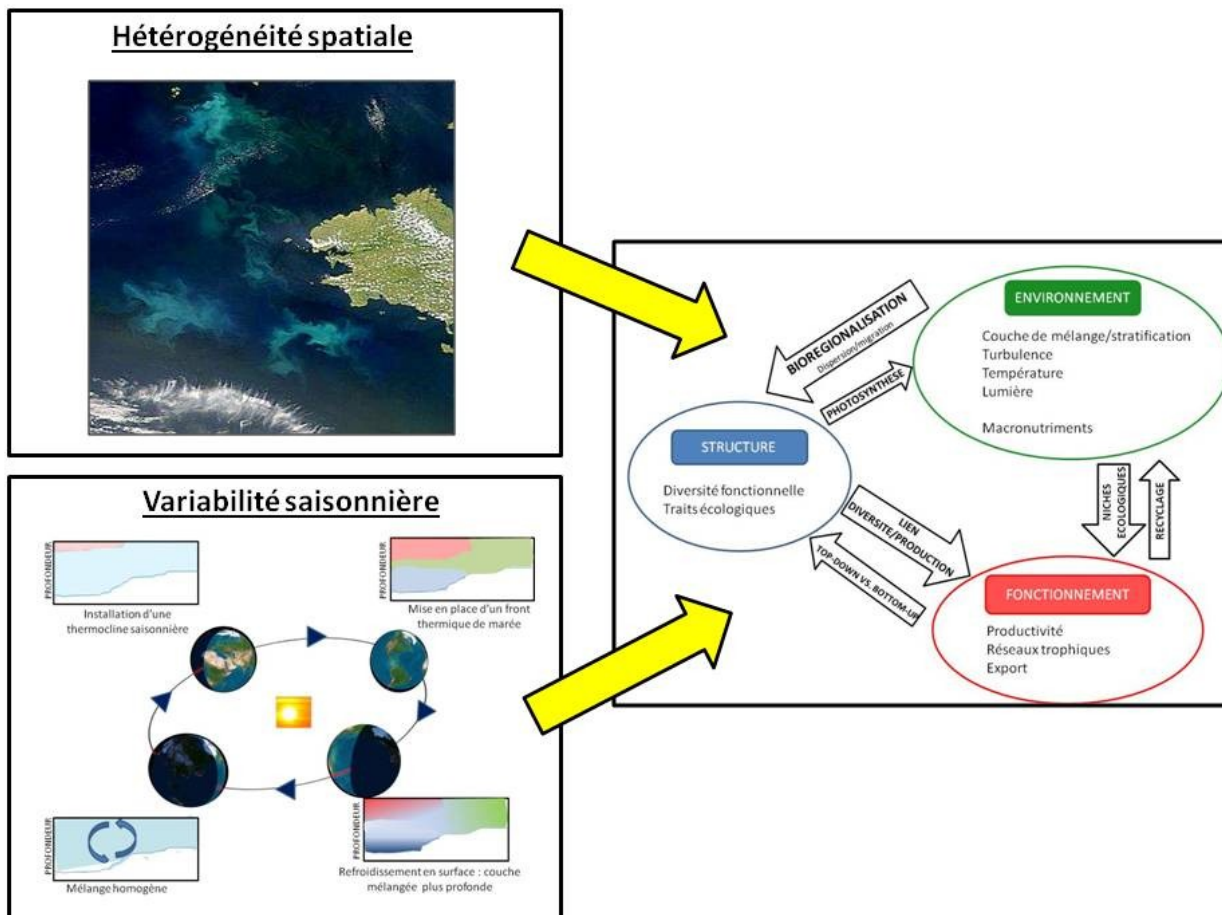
Hétérogénéité spatiale

Variabilité saisonnière

PROFONDEUR
Installation d'une thermocline saisonnière

PROFONDEUR
Mise en place d'un front thermique de marée

PROFONDEUR
Mélange homogène

PROFONDEUR
Refroidissement en surface : couche mélangée plus profonde

BIOREGIONALISATION
Dispersion/migration

PHOTOSYNTHESE

ENVIRONNEMENT
Couche de mélange/stratification
Turbulence
Température
Lumière

Macronutriments

STRUCTURE
Diversité fonctionnelle
Traits écologiques

LIEN DIVERSITE/PRODUCTION

TOP-DOWN VS. BOTTOM-UP

NICHES ECOLOGIQUES

RECYCLAGE

FONCTIONNEMENT
Productivité
Réseaux trophiques
Export